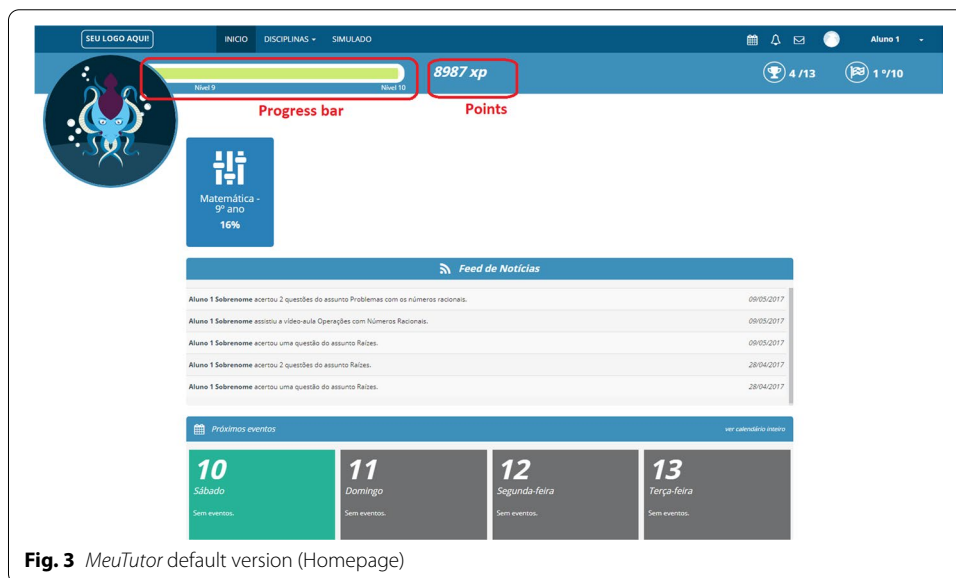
SEU LOGO AQUI!

INICIO DISCIPLINAS ▾ SIMULADO

Aluno 1

Nível 9

Nível 10

8987 xp

4 /13

1 º/10

Progress bar

Points

Matemática - 9º ano

16%

Feed de Notícias

| | |
|---|---|
| **Aluno 1 Sobrenome** acertou 2 questões do assunto Problemas com os números racionais. | 09/05/2017 |
| **Aluno 1 Sobrenome** assistiu a vídeo-aula Operações com Números Racionais. | 09/05/2017 |
| **Aluno 1 Sobrenome** acertou uma questão do assunto Raízes. | 09/05/2017 |
| **Aluno 1 Sobrenome** acertou 2 questões do assunto Raízes. | 28/04/2017 |
| **Aluno 1 Sobrenome** acertou uma questão do assunto Raízes. | 28/04/2017 |

Próximos eventos

ver calendário inteiro

10
Sábado
Sem eventos.

11
Domingo
Sem eventos.

12
Segunda-feira
Sem eventos.

13
Terça-feira
Sem eventos.

**Fig. 3** *MeuTutor* default version (Homepage)